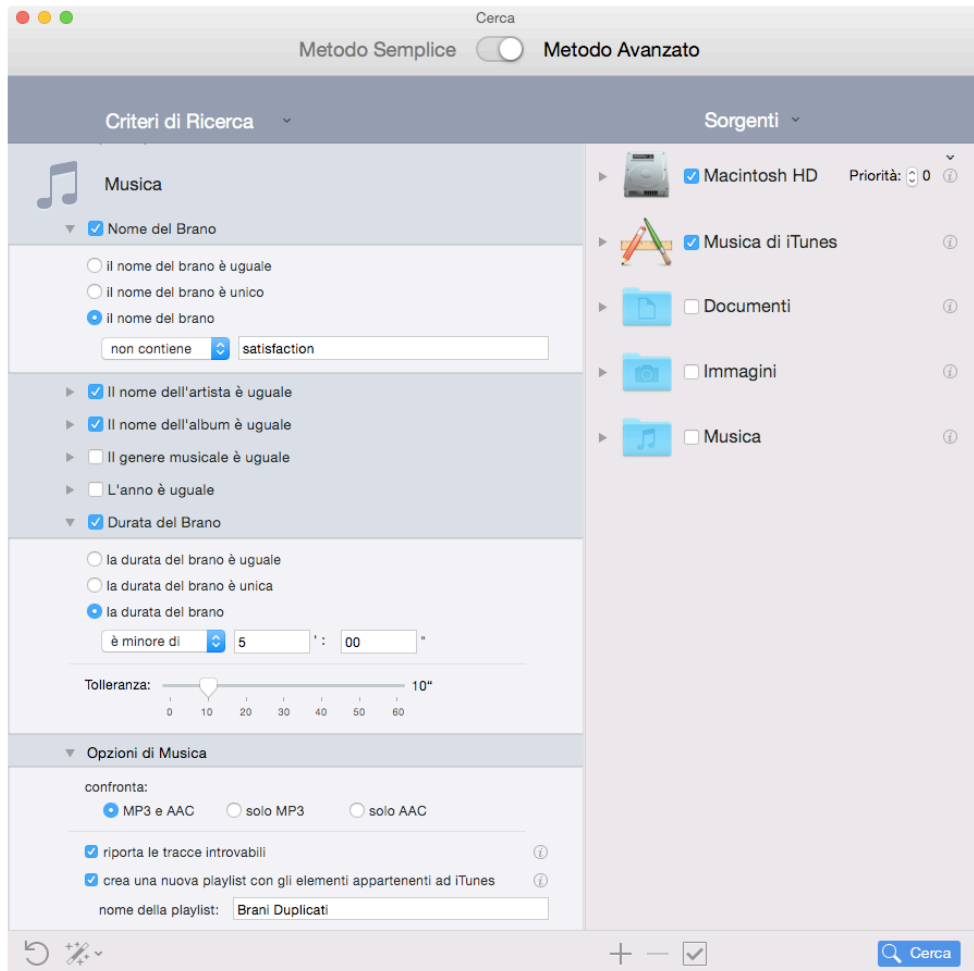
Cerca

Metodo Semplice Metodo Avanzato

Criteri di Ricerca

Sorgenti

Musica

Nome del Brano

il nome del brano è uguale

il nome del brano è unico

il nome del brano

non contiene

satisfaction

Il nome dell'artista è uguale

Il nome dell'album è uguale

Il genere musicale è uguale

L'anno è uguale

Durata del Brano

la durata del brano è uguale

la durata del brano è unica

la durata del brano

è minore di

5 ' : 00 "

Tolleranza: 10"

0 10 20 30 40 50 60

Opzioni di Musica

confronta:

MP3 e AAC solo MP3 solo AAC

riporta le tracce introvabili

crea una nuova playlist con gli elementi appartenenti ad iTunes

nome della playlist: Brani Duplicati

Macintosh HD Priorità: 0

Musica di iTunes

Documenti

Immagini

Musica

Cerca